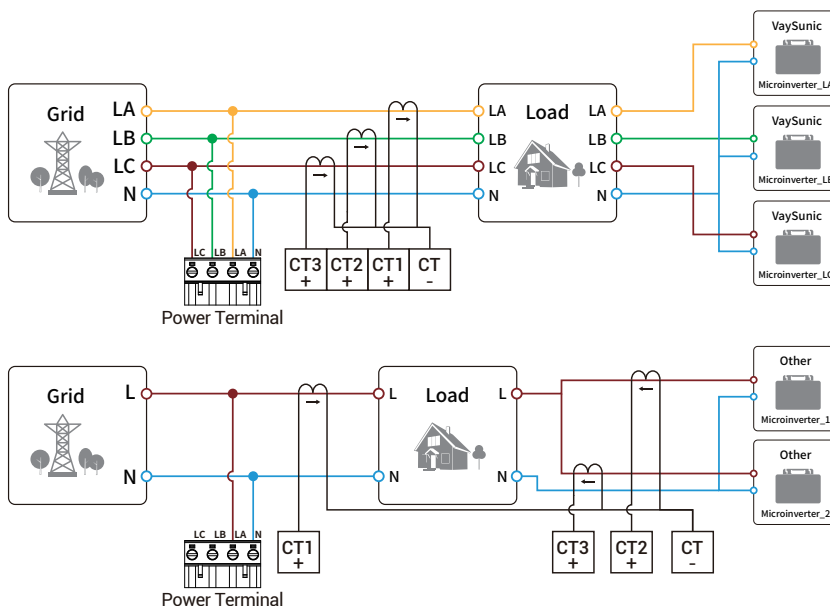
Grid
LA
LB
LC
N

LC LB LA N
Power Terminal

CT3 + | CT2 + | CT1 + | CT -

Load
LA
LB
LC
N
LA
LB
LC
N

VaySunic
Microinverter_LA
VaySunic
Microinverter_LB
VaySunic
Microinverter_LC

Grid
L
N

LC LB LA N
Power Terminal

CT1 +

Load
L
N
L
N

CT3 + | CT2 + | CT -

Other
Microinverter_1
Other
Microinverter_2